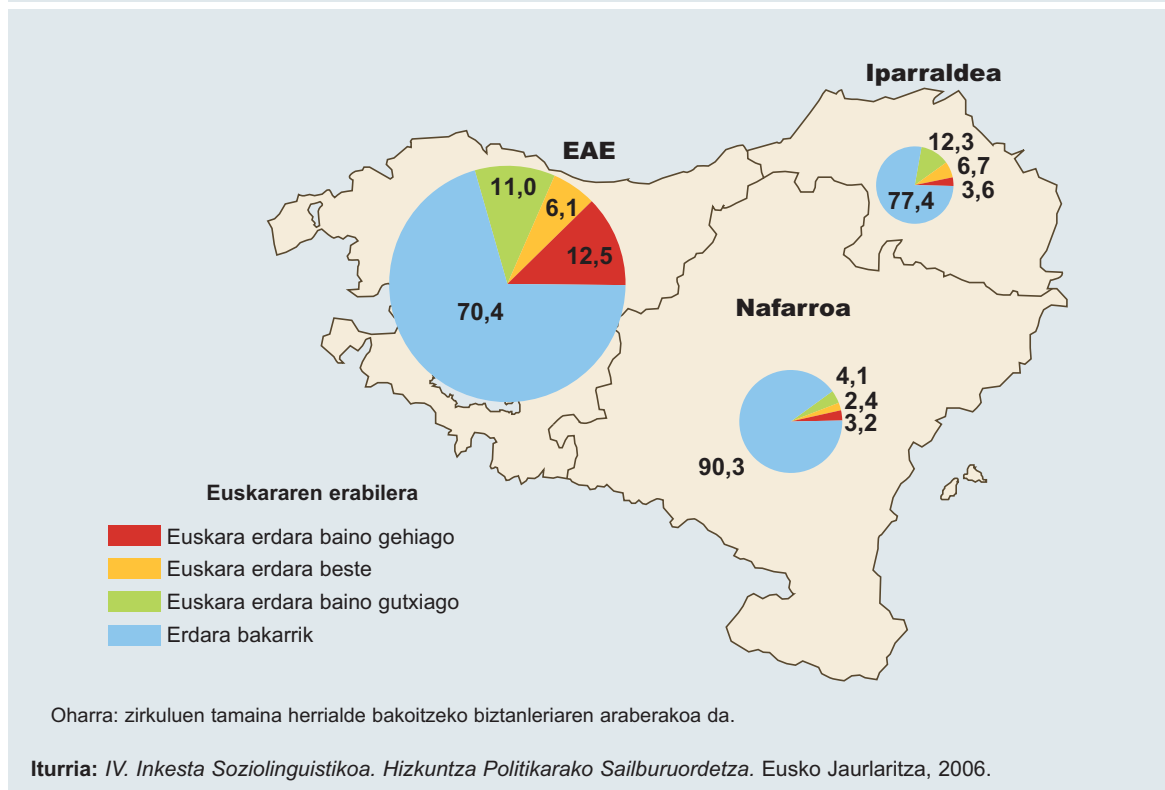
Iparraldea

EAE

11,0
6,1
12,5
70,4

12,3
6,7
3,6
77,4

Nafarroa

4,1
2,4
3,2
90,3

Euskararen erabilera

Euskara erdara baino gehiago
Euskara erdara beste
Euskara erdara baino gutxiago
Erdara bakarrik

Oharra: zirkuluen tamaina herrialde bakoitzeko biztanleriaren araberakoa da.

**Iturria:** *IV. Inkesta Soziolinguistikoa. Hizkuntza Politikarako Sailburuordetza.* Eusko Jaurlaritza, 2006.